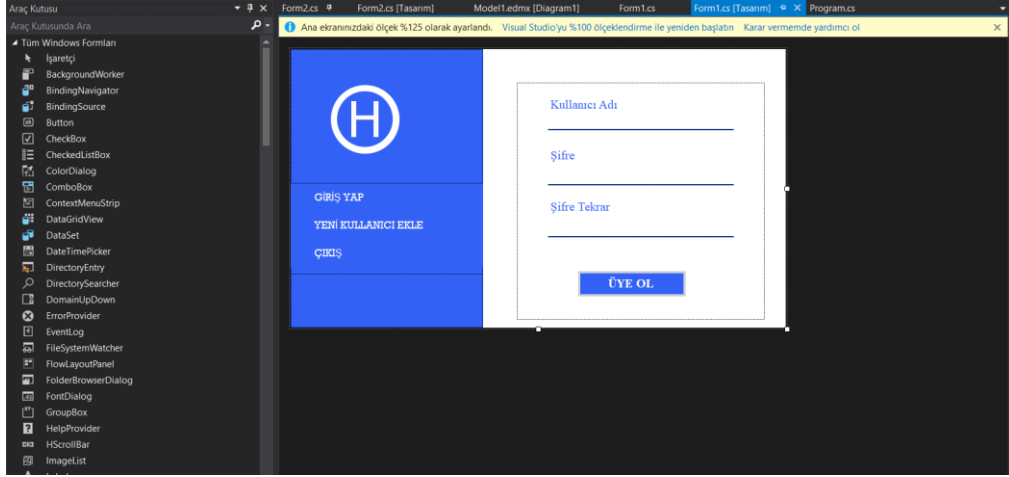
Araç Kutusu

Araç Kutusunda Ara

Tüm Windows Formları

İşaretçi
BackgroundWorker
BindingNavigator
BindingSource
Button
CheckBox
CheckedListBox
ColorDialog
ComboBox
ContextMenuStrip
DataGridView
DataSet
DateTimePicker
DirectoryEntry
DirectorySearcher
DomainUpDown
ErrorProvider
EventLog
FileSystemWatcher
FlowLayoutPanel
FolderBrowserDialog
FontDialog
GroupBox
HelpProvider
HScrollBar
ImageList

Form2.cs | Form2.cs [Tasarım] | Model1.edmx [Diagram1] | Form1.cs | Form1.cs [Tasarım] | Program.cs

Ana ekranınızdaki ölçek %125 olarak ayarlandı. Visual Studio'yu %100 ölçeklendirme ile yeniden başlatın Karar vermemde yardımcı ol

H

GİRİŞ YAP

YENİ KULLANICI EKLE

ÇIKIŞ

Kullanıcı Adı

Şifre

Şifre Tekrar

ÜYE OL